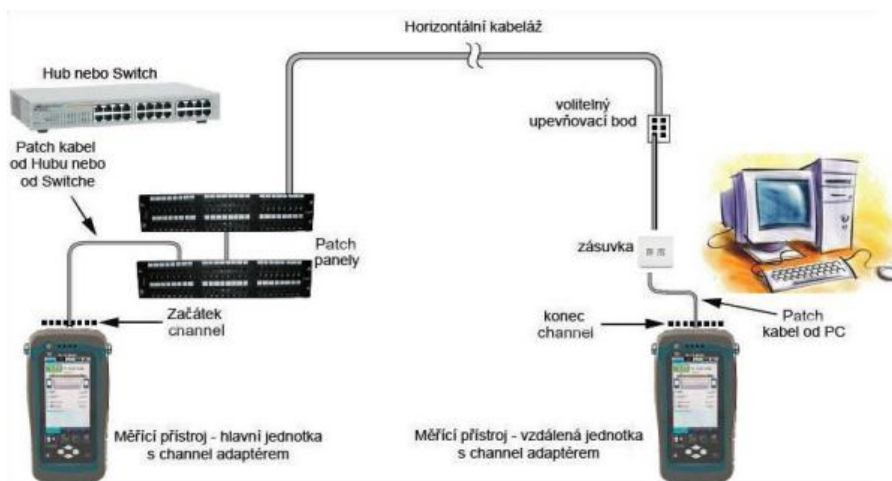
Horizontální kabeláž

Hub nebo Switch

Patch kabel od Hubu nebo od Switche

volitelný upevňovací bod

Patch panely

zásuvka

Začátek channel

konec channel

Patch kabel od PC

Měřící přístroj - hlavní jednotka s channel adaptérem

Měřící přístroj - vzdálená jednotka s channel adaptérem